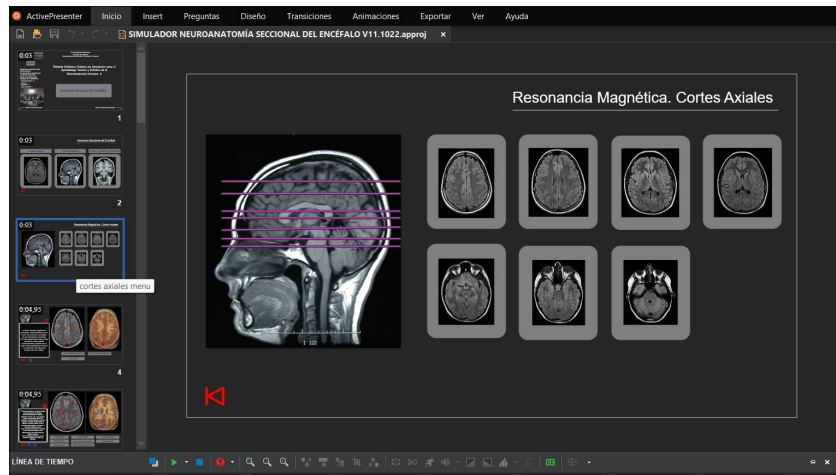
ActivePresenter Inicio Insert Preguntas Diseño Transiciones Animaciones Exportar Ver Ayuda

SIMULADOR NEUROANATOMÍA SECCIONAL DEL ENCÉFALO V11.1022.approj ×

0:03
1

0:03
2

0:03
cortes axiales menu

0:04,95
4

0:04,95

Resonancia Magnética. Cortes Axiales

I 122

LÍNEA DE TIEMPO